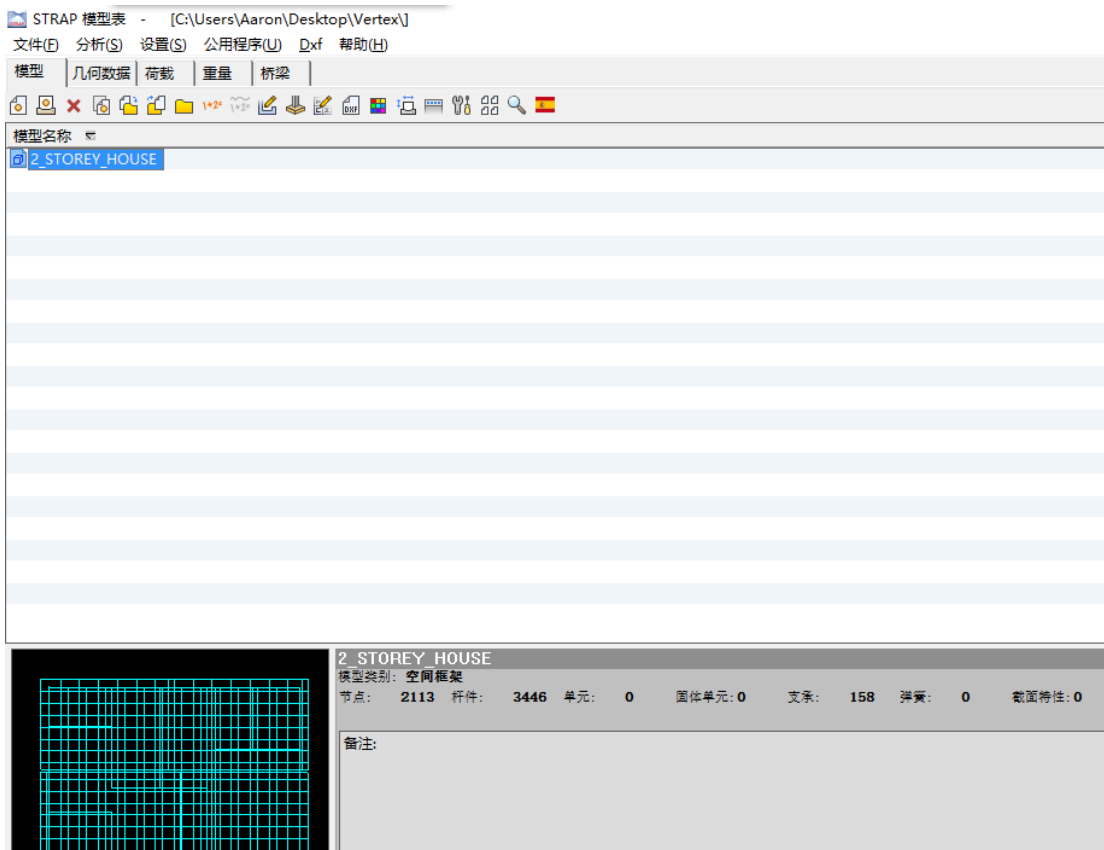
STRAP 模型表 - [C:\Users\Aaron\Desktop\Vertex\]

文件(F) 分析(S) 设置(S) 公用程序(U) Dxf 帮助(H)

模型 | 几何数据 | 荷载 | 重量 | 桥梁

模型名称

2_STOREY_HOUSE

2_STOREY_HOUSE
模型类别: 空间框架
节点: 2113 杆件: 3446 单元: 0 固体单元: 0 支承: 158 弹簧: 0 截面特性: 0

备注: